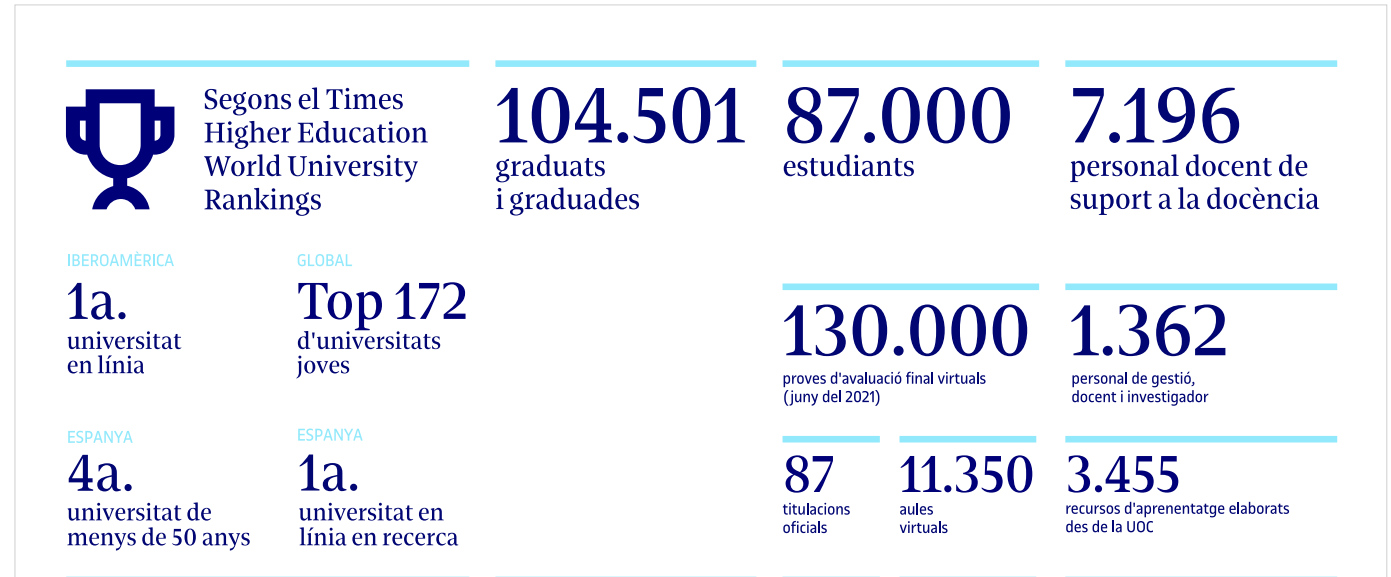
Segons el Times Higher Education World University Rankings

IBEROAMÈRICA
1a.
universitat en línia

GLOBAL
Top 172
d'universitats joves

ESPANYA
4a.
universitat de menys de 50 anys

ESPANYA
1a.
universitat en línia en recerca

104.501
graduats i graduades

87.000
estudiants

7.196
personal docent de suport a la docència

130.000
proves d'avaluació final virtuals (juny del 2021)

1.362
personal de gestió, docent i investigador

87
titulacions oficials

11.350
aules virtuals

3.455
recursos d'aprenentatge elaborats des de la UOC